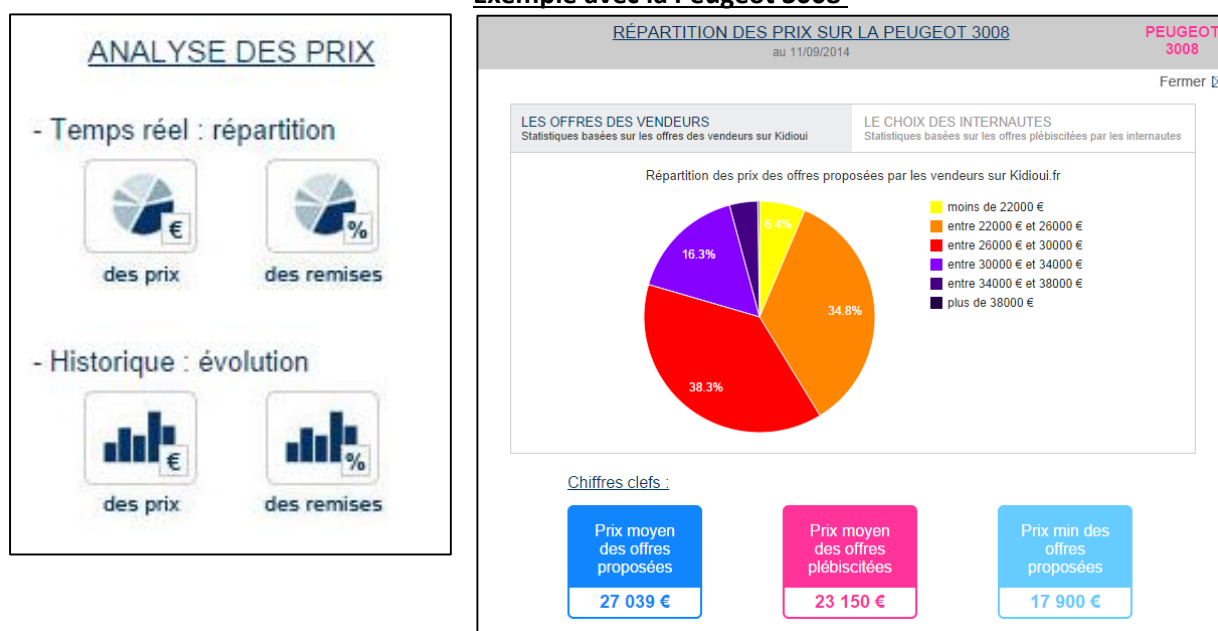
ANALYSE DES PRIX

- Temps réel : répartition

€

des prix

%

des remises

- Historique : évolution

€

des prix

%

des remises

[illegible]

RÉPARTITION DES PRIX SUR LA PEUGEOT 3008
au 11/09/2014

PEUGEOT 3008

Fermer

LES OFFRES DES VENDEURS
Statistiques basées sur les offres des vendeurs sur Kidioui

LE CHOIX DES INTERNAUTES
Statistiques basées sur les offres plébiscitées par les internautes

Répartition des prix des offres proposées par les vendeurs sur Kidioui.fr

6.4%
34.8%
38.3%
16.3%

moins de 22000 €
entre 22000 € et 26000 €
entre 26000 € et 30000 €
entre 30000 € et 34000 €
entre 34000 € et 38000 €
plus de 38000 €

Chiffres clefs :

Prix moyen des offres proposées
27 039 €

Prix moyen des offres plébiscitées
23 150 €

Prix min des offres proposées
17 900 €